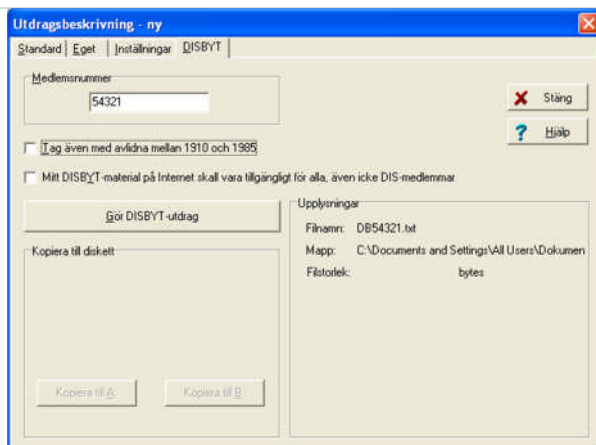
Utdragsbeskrivning - ny

Standard | Eget | Inställningar | DISBYT

Medlemsnummer

54321

Stäng

Hjälp

Tag även med avlidna mellan 1910 och 1985

Mitt DISBYT-material på Internet skall vara tillgängligt för alla, även icke DIS-medlemmar

Gör DISBYT-utdrag

Upplysningar

Filnamn: DB54321.txt

Mapp: C:\Documents and Settings\All Users\Dokumen

Filstorlek: bytes

Kopiera till diskett

Kopiera till A:

Kopiera till B: